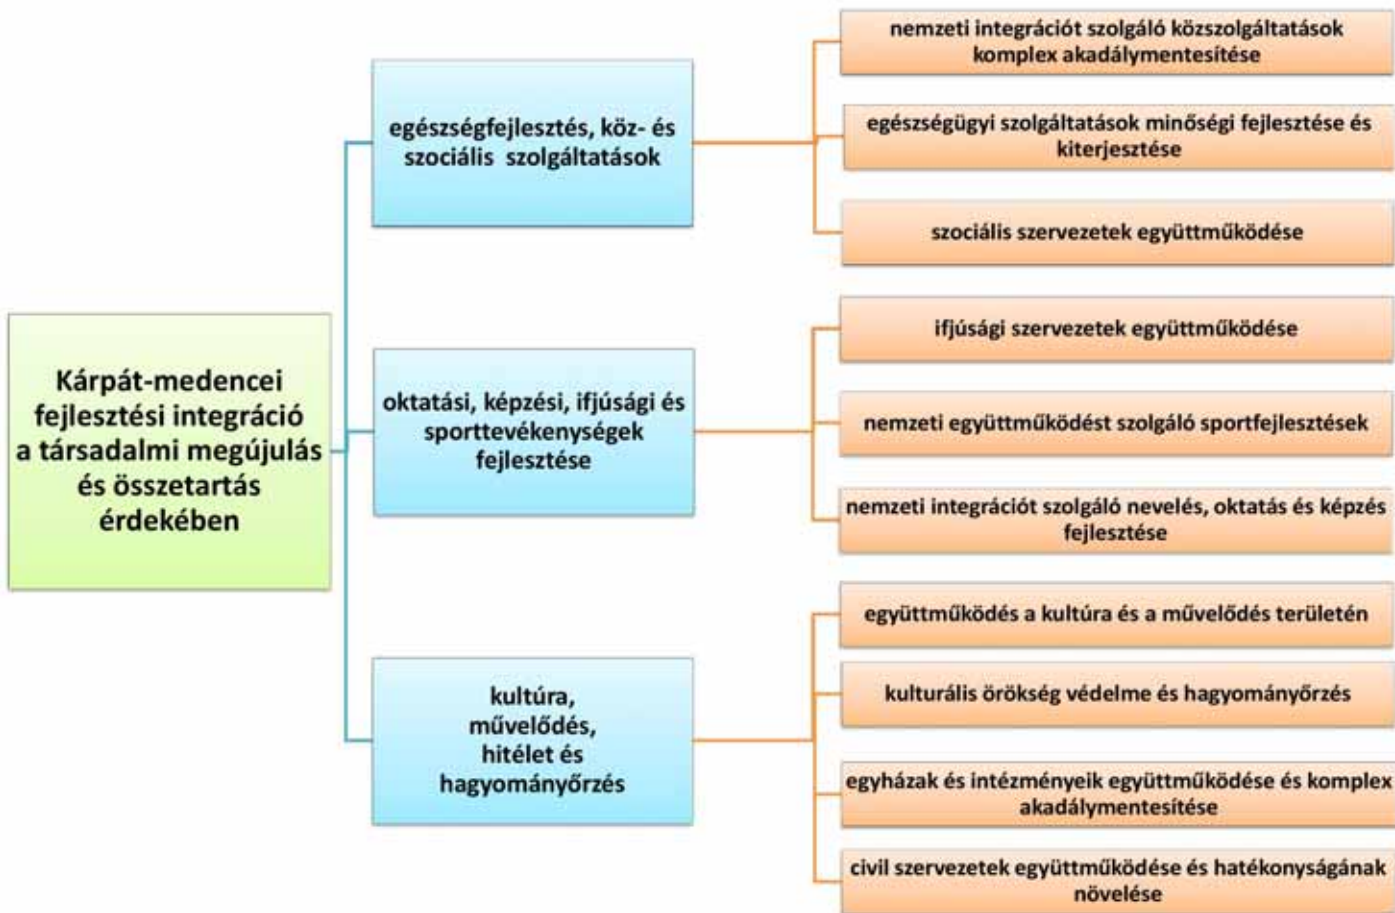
Kárpát-medencei fejlesztési integráció a társadalmi megújulás és összetartás érdekében

egészségfejlesztés, köz- és szociális szolgáltatások

nemzeti integrációt szolgáló közszolgáltatások komplex akadálymentesítése

egészségügyi szolgáltatások minőségi fejlesztése és kiterjesztése

szociális szervezetek együttműködése

oktatási, képzési, ifjúsági és sporttevékenységek fejlesztése

ifjúsági szervezetek együttműködése

nemzeti együttműködést szolgáló sportfejlesztések

nemzeti integrációt szolgáló nevelés, oktatás és képzés fejlesztése

kultúra, művelődés, hitélet és hagyományőrzés

együttműködés a kultúra és a művelődés területén

kulturális örökség védelme és hagyományőrzés

egyházak és intézményeik együttműködése és komplex akadálymentesítése

civil szervezetek együttműködése és hatékonyságának növelése